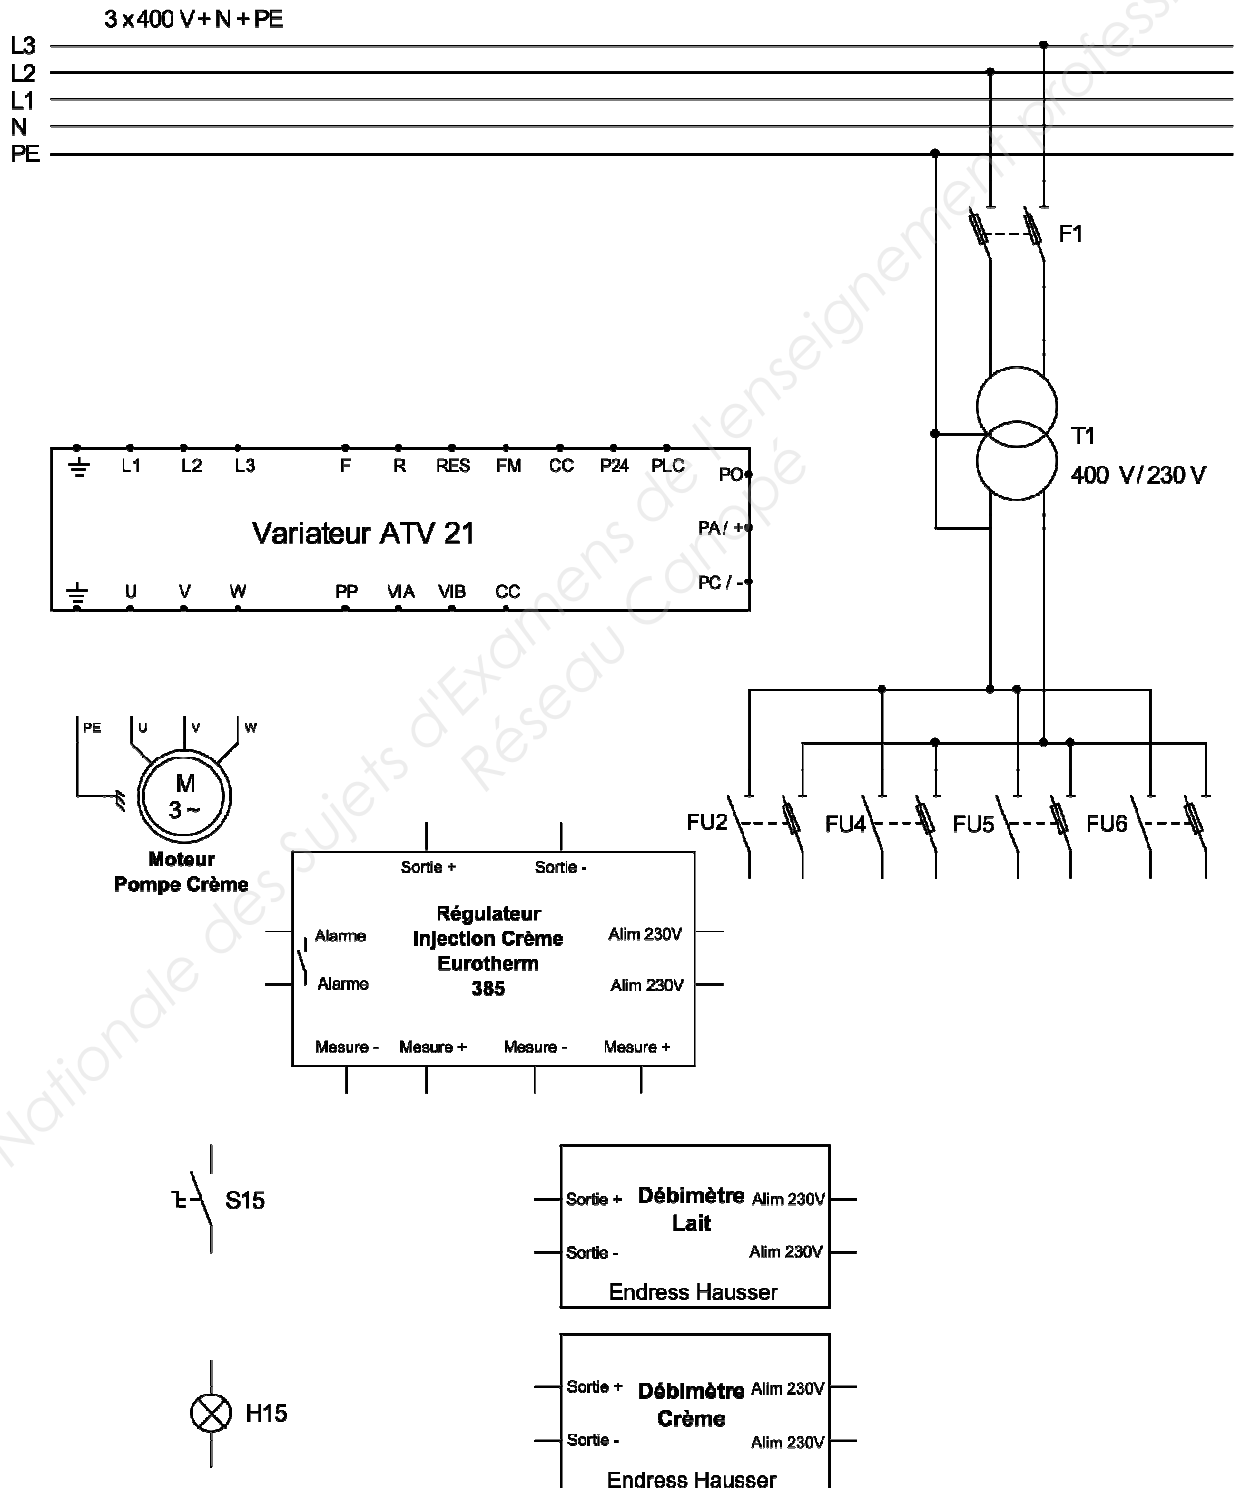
3 x 400 V + N + PE

L3
L2
L1
N
PE

F1

T1
400 V/230 V

L1 L2 L3 F R RES FM CC P24 PLC
PO
Variateur ATV 21
PA/ +
PC / -
U V W PP VIA VIB CC

FU2 FU4 FU5 FU6

PE U V W
M
3 ~
Moteur
Pompe Crème

Sortie + Sortie -
Alarme
Régulateur
Injection Crème
Eurotherm
385
Alim 230V
Alarme
Alim 230V
Mesure - Mesure + Mesure - Mesure +

S15

Sortie + Débimètre Lait Alim 230V
Sortie - Alim 230V
Endress Hausser

H15

Sortie + Débimètre Crème Alim 230V
Sortie - Alim 230V
Endress Hausser

Nationale des Sujets d'Examens de l'enseignement professionnel
Réseau Canopé